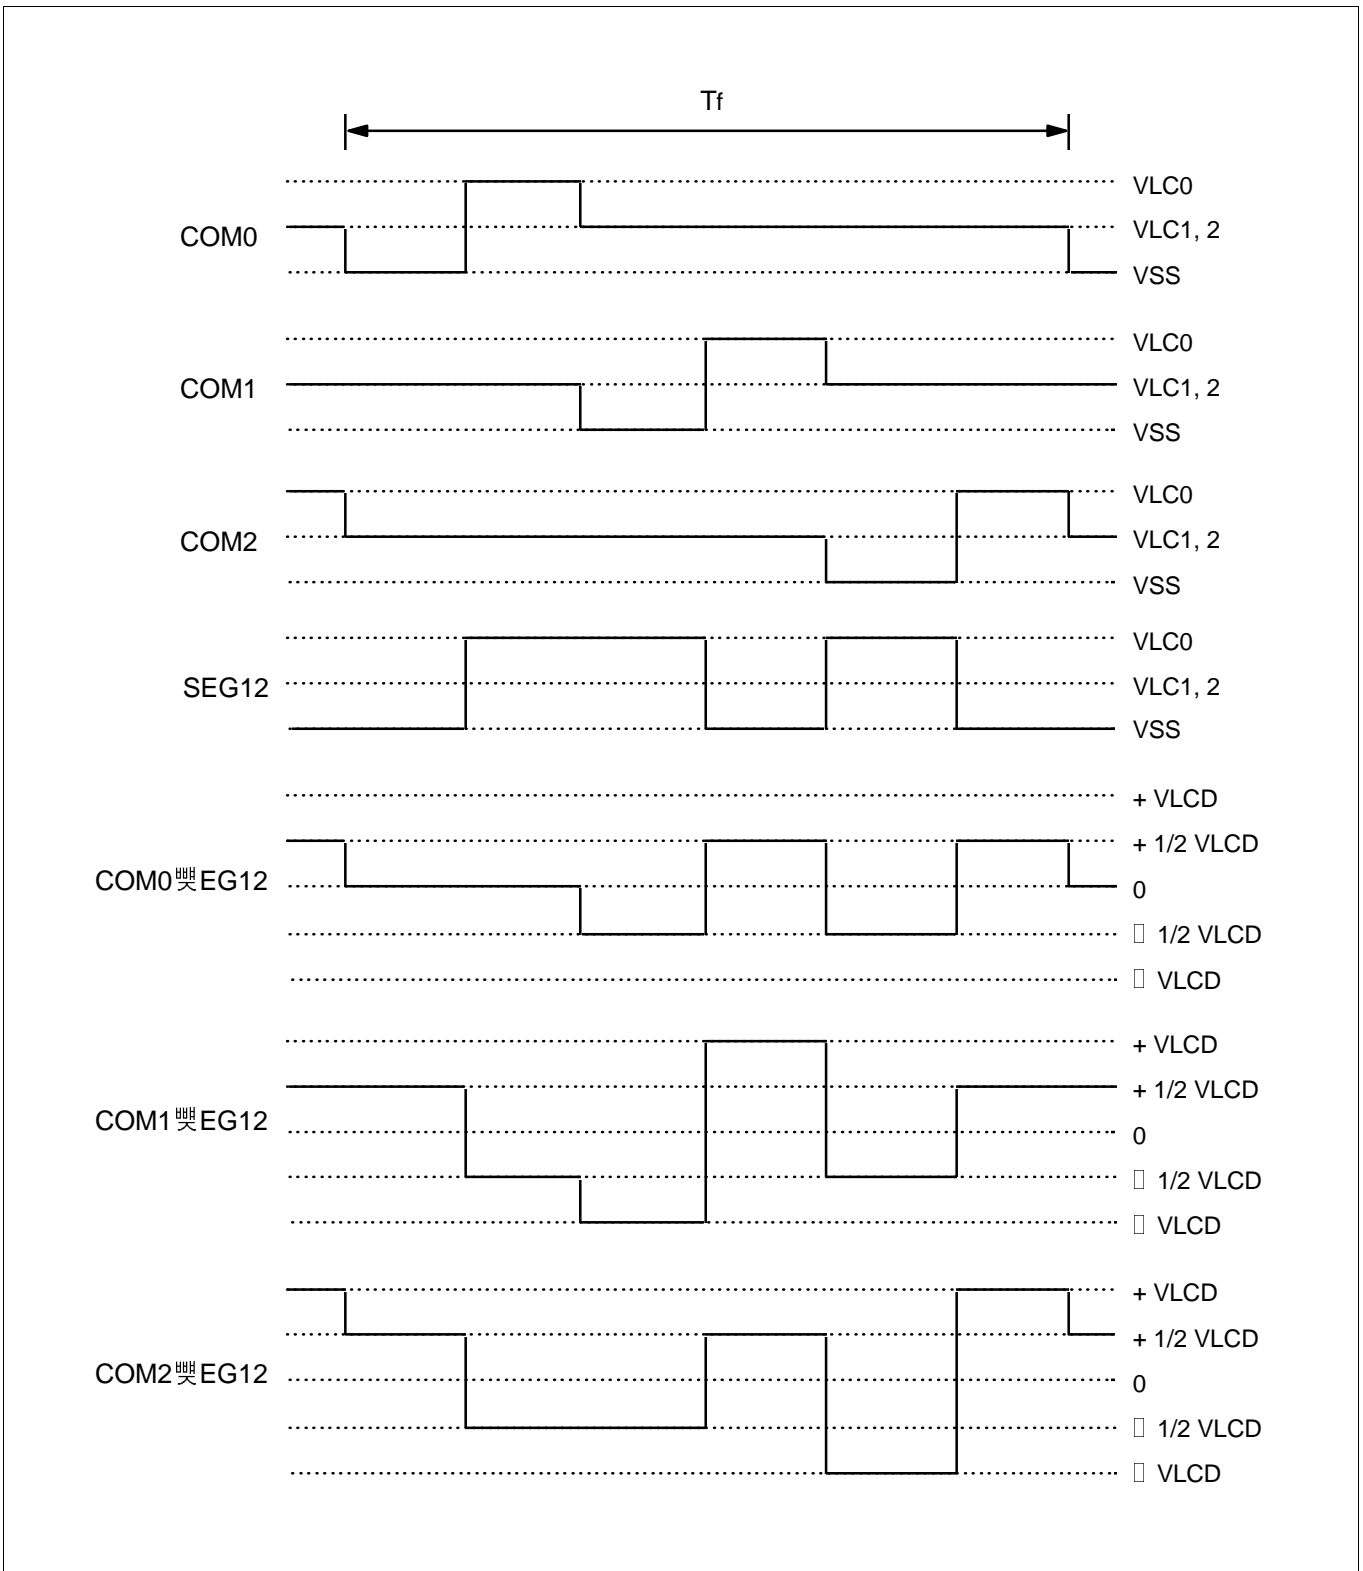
Tf

COM0
VLC0
VLC1, 2
VSS

COM1
VLC0
VLC1, 2
VSS

COM2
VLC0
VLC1, 2
VSS

SEG12
VLC0
VLC1, 2
VSS

COM0뾏EG12
+ VLCD
+ 1/2 VLCD
0
 1/2 VLCD
 VLCD

COM1뾏EG12
+ VLCD
+ 1/2 VLCD
0
 1/2 VLCD
 VLCD

COM2뾏EG12
+ VLCD
+ 1/2 VLCD
0
 1/2 VLCD
 VLCD